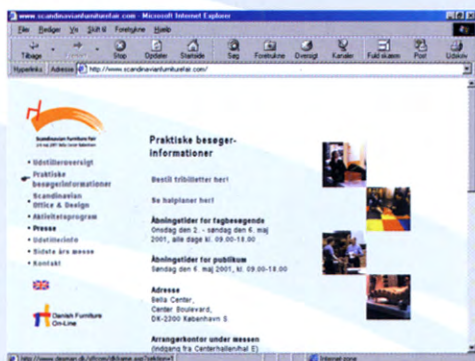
www.scandinavianfurniturefair.com - Microsoft Internet Explorer

Filer Rediger Vis Skift til Foretrukne Hjælp

Tilbage Stop Opdater Startside Søg Foretrukne Oversigt Kanaler Fuld skærm Post Udskriv

Hyperlinks Adresse http://www.scandinavianfurniturefair.com/

Scandinavian Furniture Fair

• Udstilleroversigt
• Praktiske besøgerinformationer
• Scandinavian Office & Design
• Aktivitetsprogram
• Presse
• Udstillerinfo
• Sidste års messe
• Kontakt

Danish Furniture On-Line

Praktiske besøger-informationer

Bestil tribilletter her!

Se hallplaner her!

Åbningstider for fagbesøgende
Onsdag den 2. - søndag den 6. maj 2001, alle dage kl. 09.00-18.00

Åbningstider for publikum
Søndag den 6. maj 2001, kl. 09.00-18.00

Adresse
Bella Center,
Center Boulevard,
DK-2300 København S

Arrangørkontor under messen
(indgang fra Centerhallen/hal E)

http://www.danman.dk/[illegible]

Internet zone